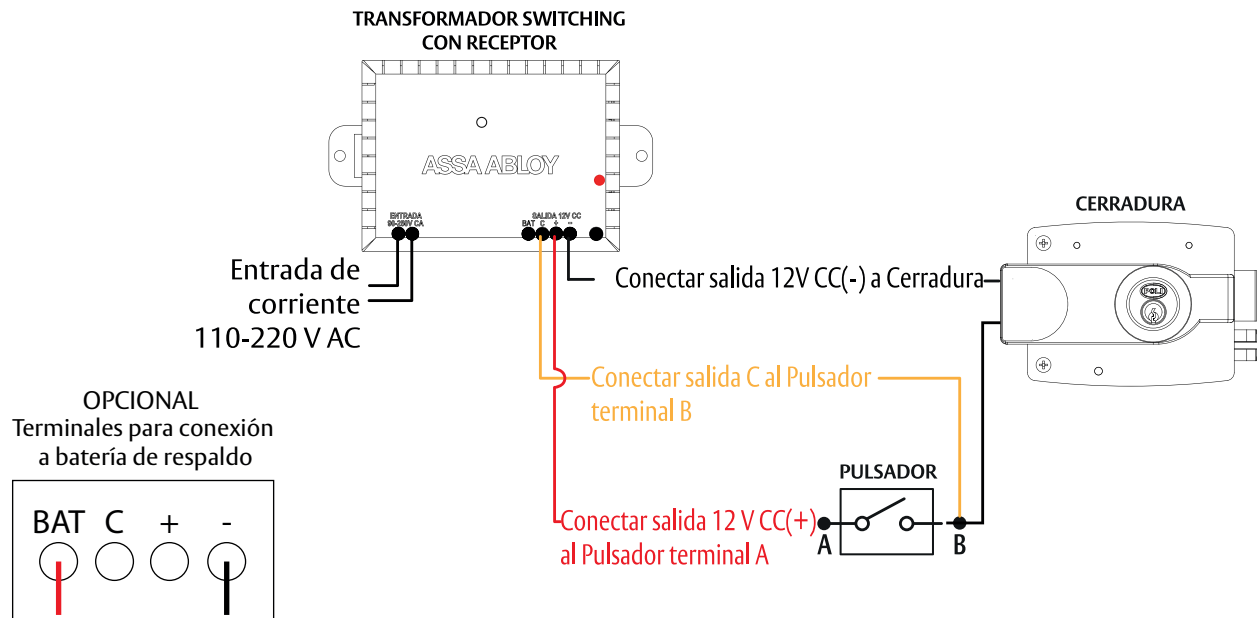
TRANSFORMADOR SWITCHING CON RECEPTOR

ASSA ABLOY

ENTRADA 90-250V CA

SALIDA 12V CC
BAT C + -

Entrada de corriente 110-220 V AC

Conectar salida 12V CC(-) a Cerradura

CERRADURA

Conectar salida C al Pulsador terminal B

OPCIONAL
Terminales para conexión a batería de respaldo

BAT C + -

PULSADOR

Conectar salida 12 V CC(+) al Pulsador terminal A

A

B